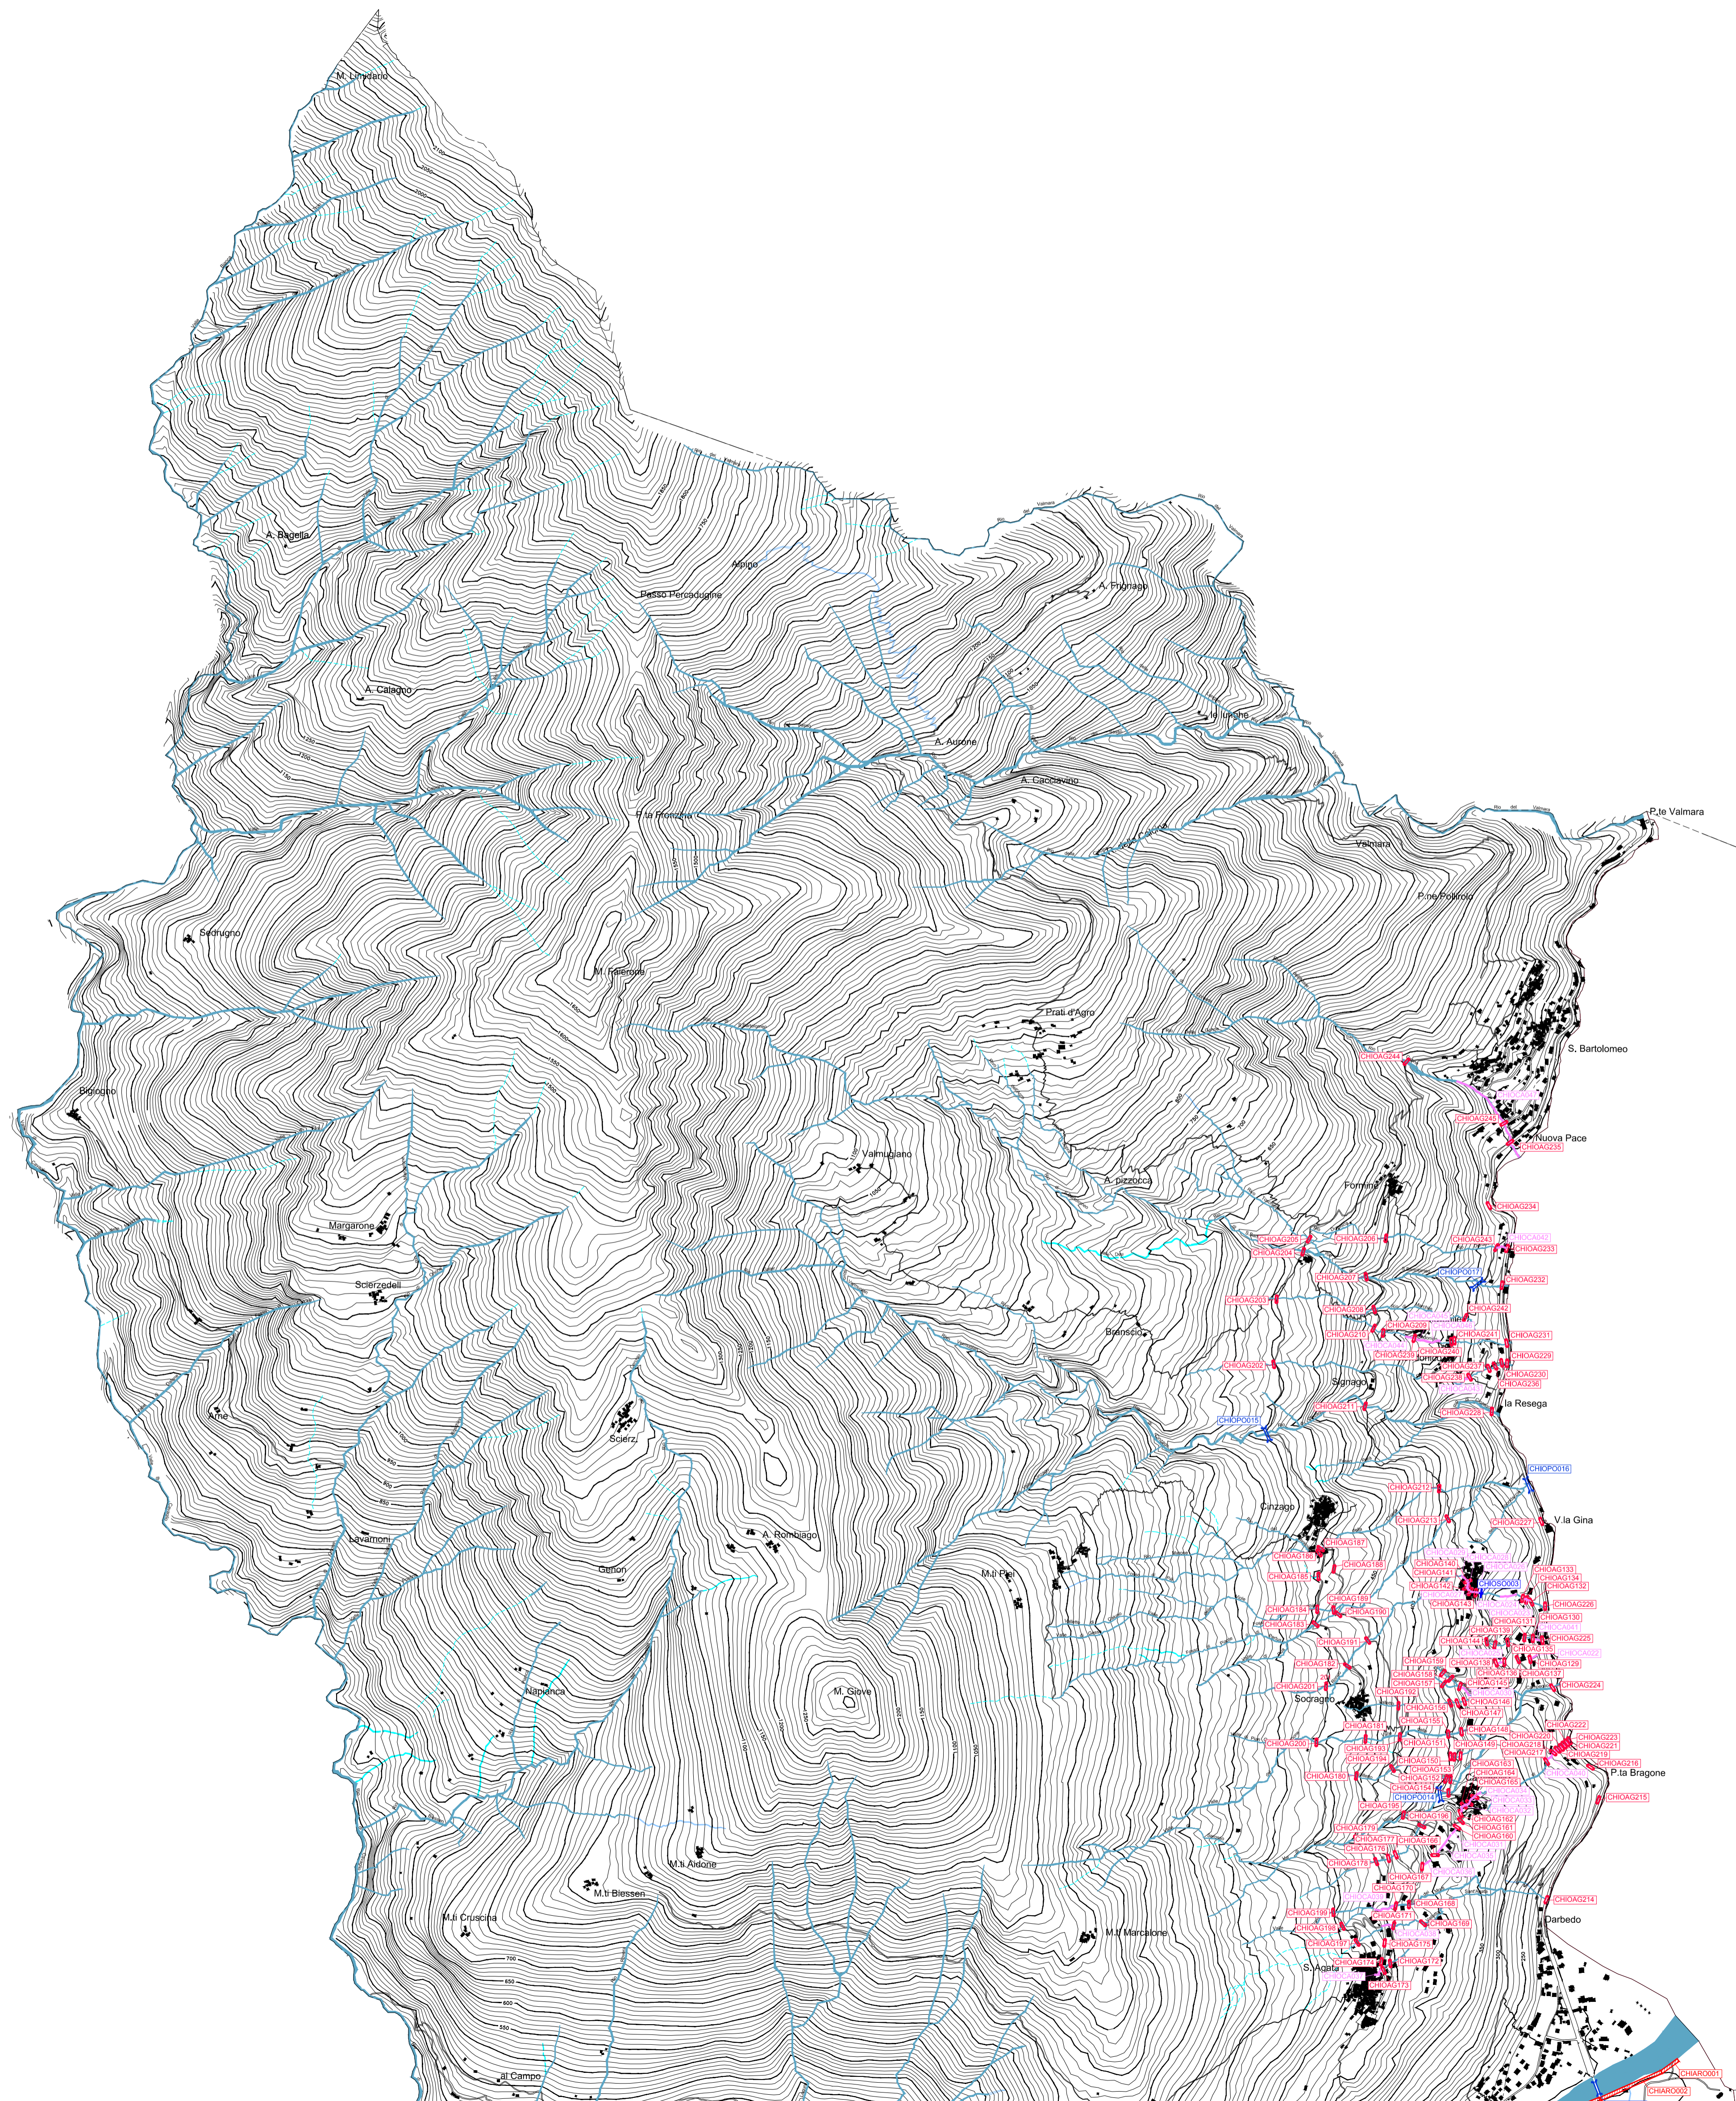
M. Levignano

A. Biagetta

Alpigia

Passo Pertusarre

A. Pianrago

A. Cataggio

A. Albone

M.te Ledigno

A. Caccioavino

P.ta Pianezza

P.te Valmara

Valmara

P.ne Polenzo

Sadrugno

M. Tamaro

Prati d'Agro

S. Bartolomeo

Nuova Pace

Bedogno

Valmughiano

A. Pizzotto

Formo

Margarone

Scierzedeli

Rancio

Sonvico

Signago

La Resega

Arne

Scierz.

Cinzago

V.la Gina

A. Rombiago

Leuarnoni

Genon

M.ti Piet

Nairenca

M. Giove

Socragno

P.ta Bragone

M.ti Axone

M.ti Blessen

M.ti Cruscina

M.ti Marcalone

Darbedo

S. Agata

al Campo